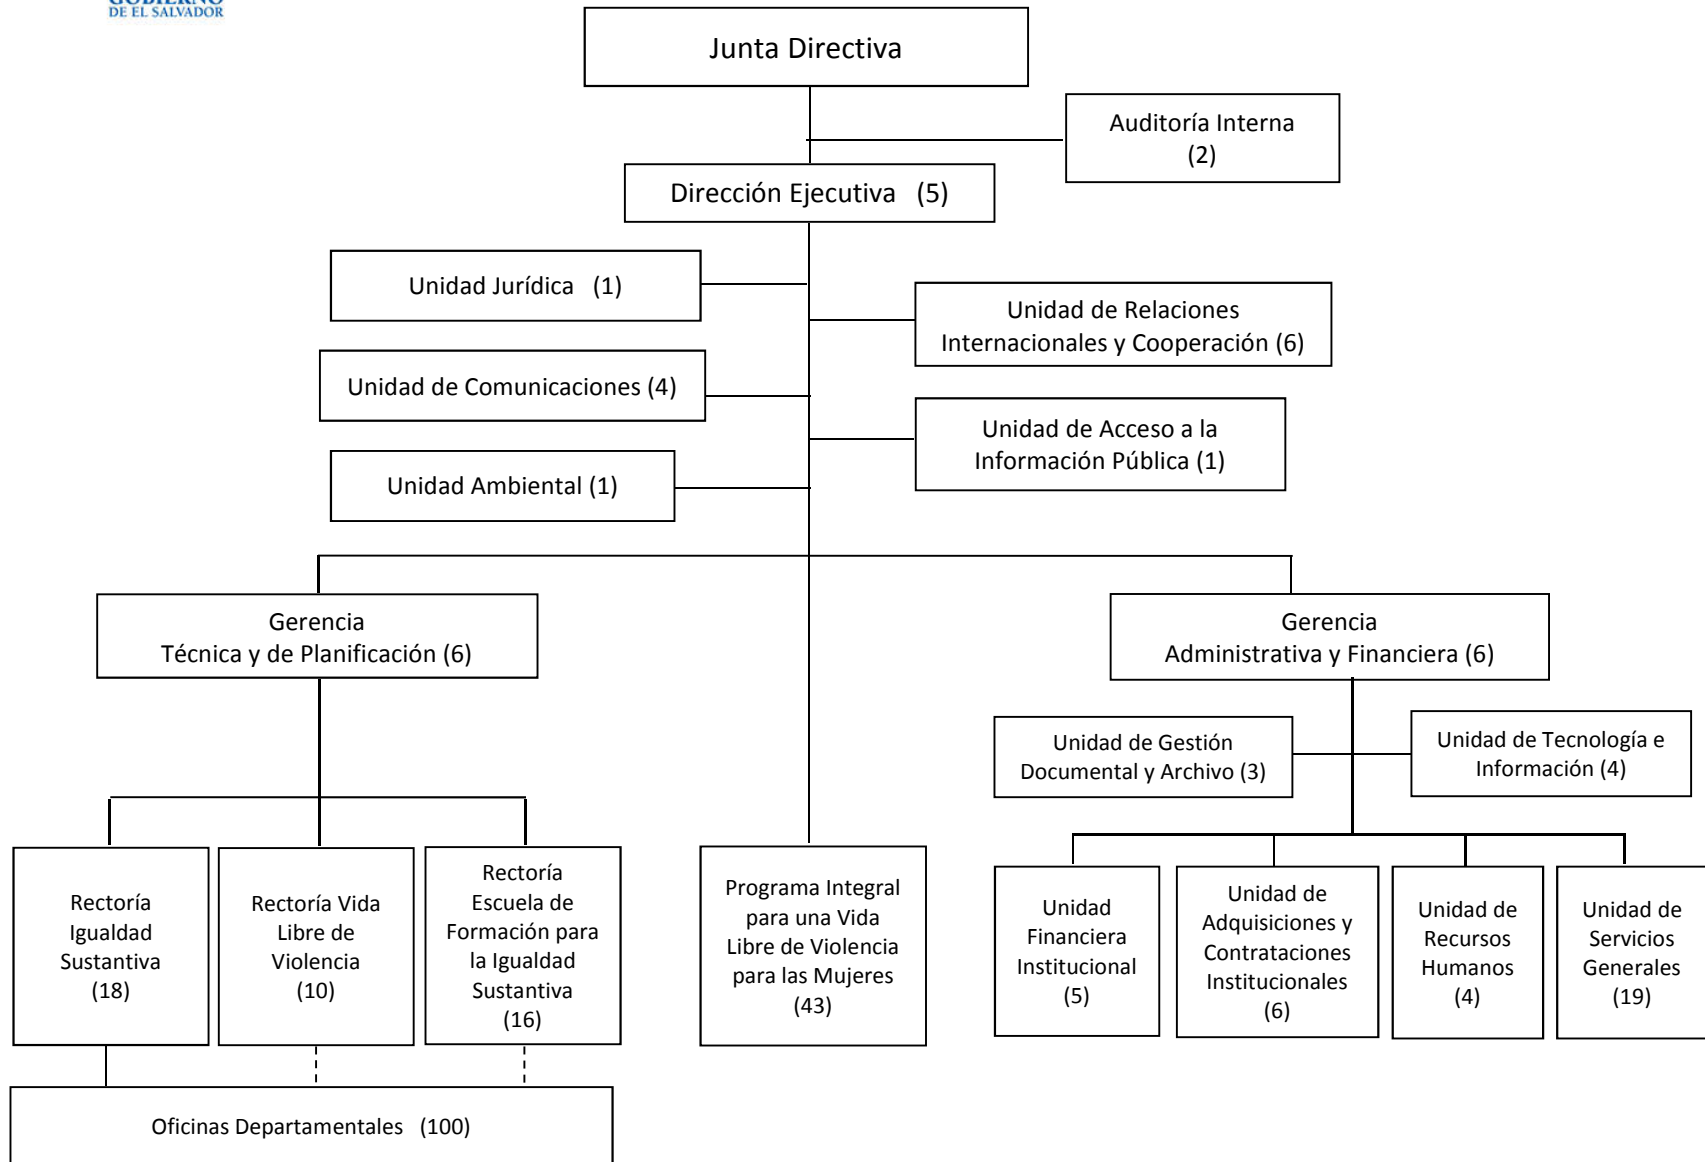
GOBIERNO DE EL SALVADOR

Junta Directiva

Auditoría Interna (2)

Dirección Ejecutiva (5)

Unidad Jurídica (1)

Unidad de Relaciones Internacionales y Cooperación (6)

Unidad de Comunicaciones (4)

Unidad de Acceso a la Información Pública (1)

Unidad Ambiental (1)

Gerencia Técnica y de Planificación (6)

Gerencia Administrativa y Financiera (6)

Unidad de Gestión Documental y Archivo (3)

Unidad de Tecnología e Información (4)

Rectoría Igualdad Sustantiva (18)

Rectoría Vida Libre de Violencia (10)

Rectoría Escuela de Formación para la Igualdad Sustantiva (16)

Programa Integral para una Vida Libre de Violencia para las Mujeres (43)

Unidad Financiera Institucional (5)

Unidad de Adquisiciones y Contrataciones Institucionales (6)

Unidad de Recursos Humanos (4)

Unidad de Servicios Generales (19)

Oficinas Departamentales (100)